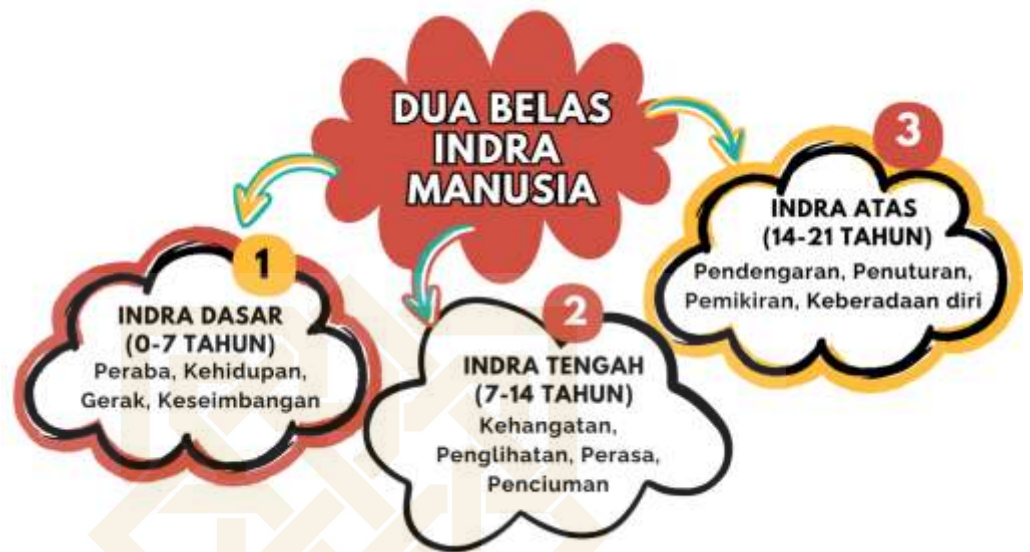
DUA BELAS INDRA MANUSIA

1
INDRA DASAR (0-7 TAHUN)
Peraba, Kehidupan, Gerak, Keseimbangan

2
INDRA TENGAH (7-14 TAHUN)
Kehangatan, Penglihatan, Perasa, Penciuman

3
INDRA ATAS (14-21 TAHUN)
Pendengaran, Penuturan, Pemikiran, Keberadaan diri